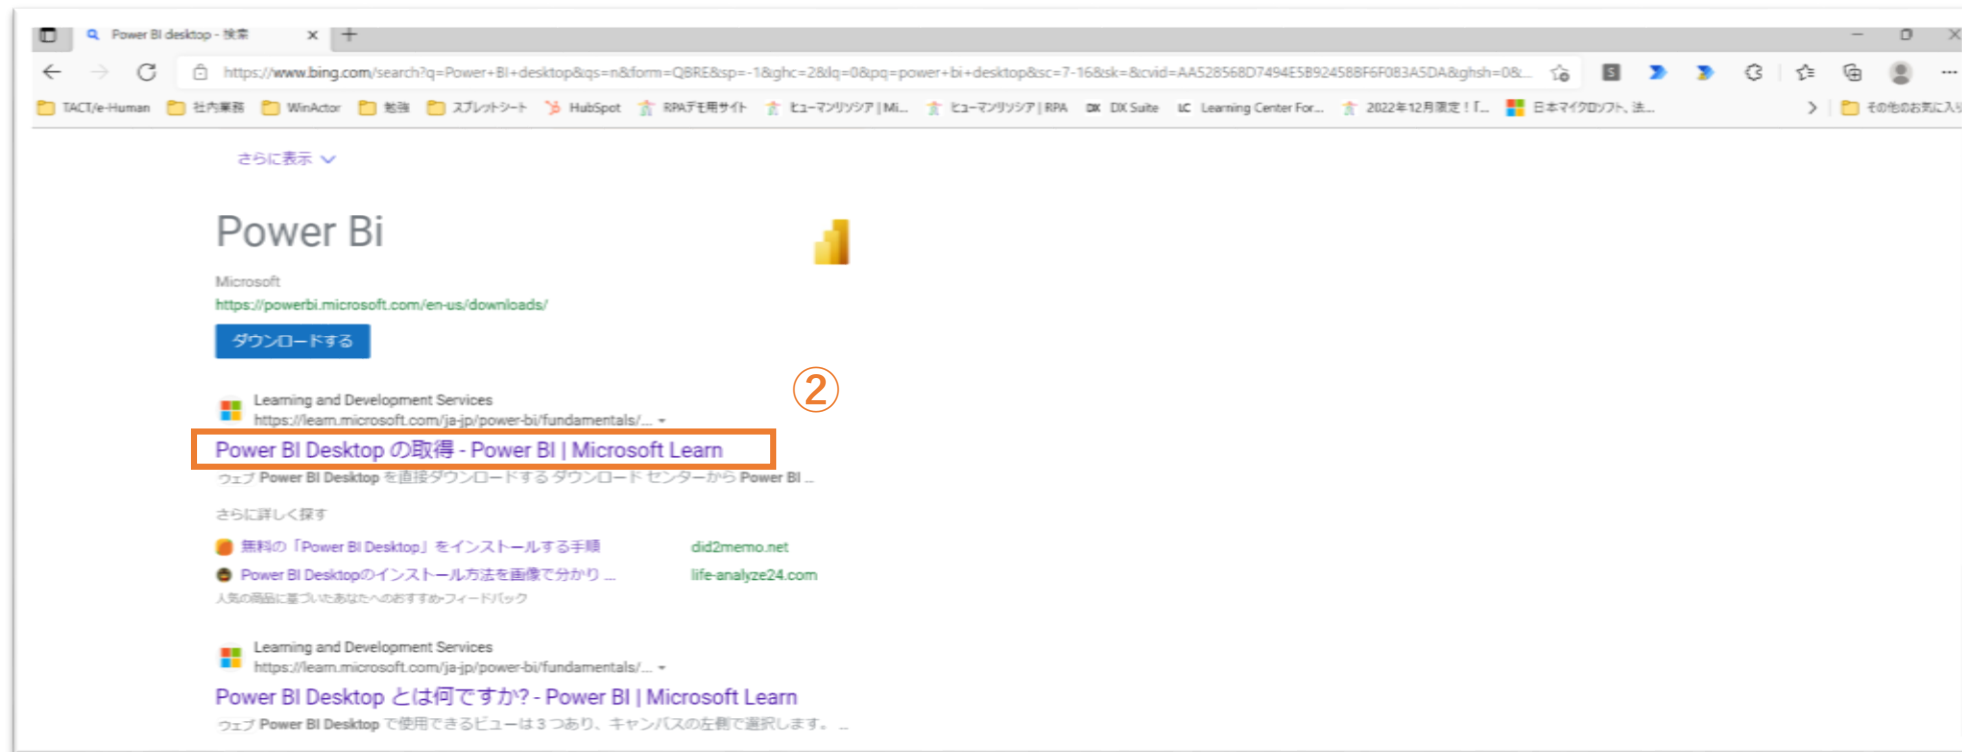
Power BI desktop - 検索

https://www.bing.com/search?q=Power+BI+desktop&qs=n&form=QBRE&sp=-1&ghc=2&lq=0&pq=power+bi+desktop&sc=7-16&sk=&cvid=AA528568D7494E5B924588F6F083A5DA&ghsh=0&...

TACT/e-Human 社内業務 WinActor 勉強 スプレッドシート HubSpot RPAデモ用サイト ヒューマンリソシア | Mi... ヒューマンリソシア | RPA DX Suite Learning Center For... 2022年12月限定！「... 日本マイクロソフト, 法... その他のお気に入り

さらに表示

Power Bi

Microsoft
https://powerbi.microsoft.com/en-us/downloads/

ダウンロードする

②

Learning and Development Services
https://learn.microsoft.com/ja-jp/power-bi/fundamentals/...

Power BI Desktop の取得 - Power BI | Microsoft Learn

ウェブ Power BI Desktop を直接ダウンロードする ダウンロード センターから Power BI ...

さらに詳しく探す

無料の「Power BI Desktop」をインストールする手順 did2memo.net
Power BI Desktopのインストール方法を画像で分かり ... life-analyze24.com
人気の商品に基づいたあなたへのおすすめ・フィードバック

Learning and Development Services
https://learn.microsoft.com/ja-jp/power-bi/fundamentals/...

Power BI Desktop とは何ですか? - Power BI | Microsoft Learn

ウェブ Power BI Desktop で使用できるビューは 3 つあり、キャンバスの左側で選択します。 ...